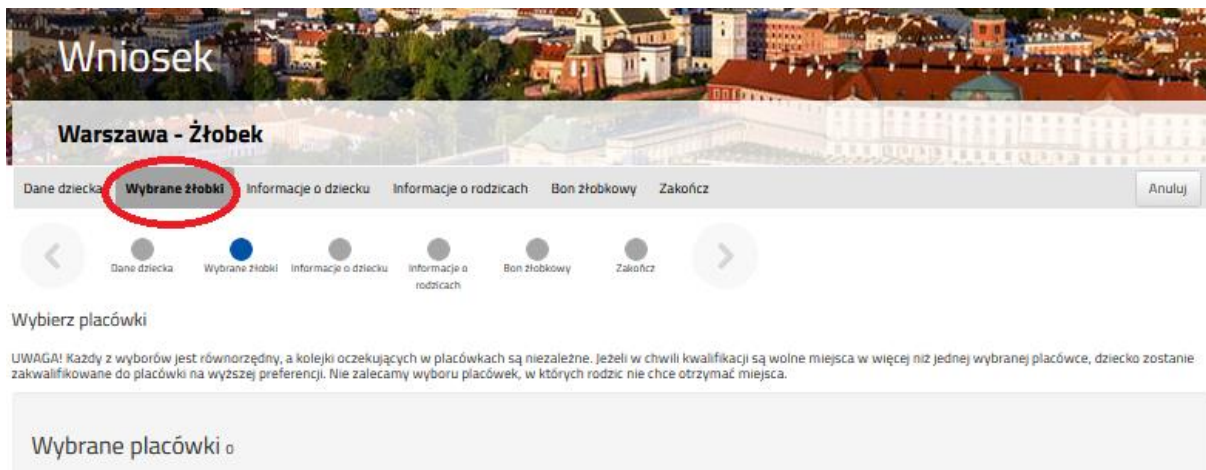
Wniosek

Warszawa - Żłobek

Dane dziecka | Wybrane żłobki | Informacje o dziecku | Informacje o rodzicach | Bon żłobkowy | Zakończ | Anuluj

Dane dziecka | Wybrane żłobki | Informacje o dziecku | Informacje o rodzicach | Bon żłobkowy | Zakończ

Wybierz placówki

UWAGA! Każdy z wyborów jest równorzędny, a kolejki oczekujących w placówkach są niezależne. Jeżeli w chwili kwalifikacji są wolne miejsca w więcej niż jednej wybranej placówce, dziecko zostanie zakwalifikowane do placówki na wyższej preferencji. Nie zalecamy wyboru placówek, w których rodzic nie chce otrzymać miejsca.

Wybrane placówki o